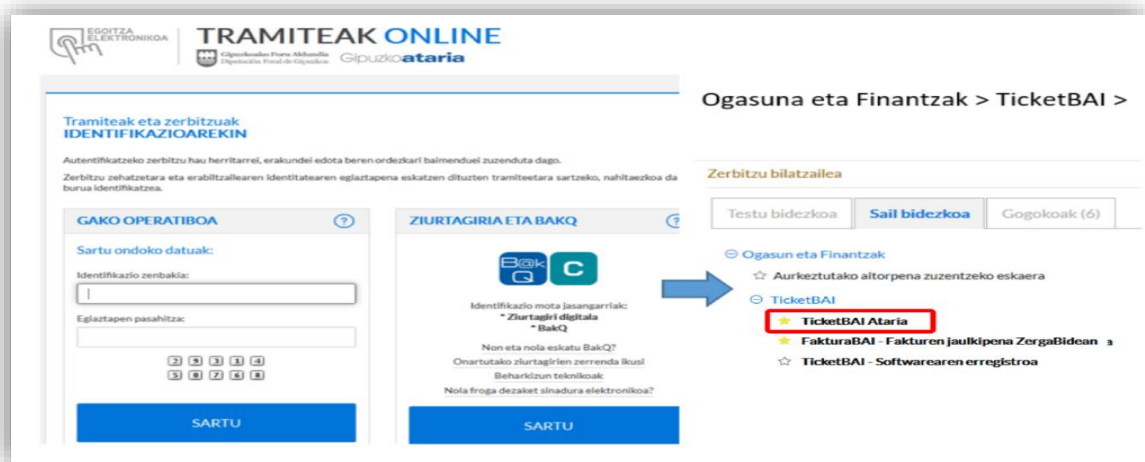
EGOITZA ELEKTRONIKOA

TRAMITEAK ONLINE

Gipuzkoako Foru Aldundia
Diputación Foral de Gipuzkoa

Gipuzkoaataria

Tramiteak eta zerbitzuak
IDENTIFIKAZIOAREKIN

Autentifikatzeko zerbitzu hau herritarrei, erakundei edota beren ordezkari baimenduei zuzenduta dago.

Zerbitzu zehatzetara eta erabiltzailearen identitatearen egiaztapena eskatzen dituzten tramiteetara sartzeko, nahitaezkoa da burua identifikatzea.

GAKO OPERATIBOA

?

Sartu ondoko datuak:

Identifikazio zenbakia:

Egiaztapen pasahitza:

2 9 3 1 4
5 0 7 6 8

SARTU

ZIURTAGIRIA ETA BAKQ

?

BakQ

C

Identifikazio mota jasangarriak:
* Ziurtagiri digitala
* BakQ

Non eta nola eskatu BakQ?

Onartutako ziurtagirien zerrenda ikusi

Beharkizun teknikoak

Nola froga dezaket sinadura elektronikoa?

SARTU

Ogasuna eta Finantzak > TicketBAI >

Zerbitzu bilatzailea

Testu bidezkoa

Sail bidezkoa

Gogokoak (6)

⊖ Ogasun eta Finantzak

☆ Aurkeztutako aitorpena zuzentzeko eskaera

⊖ TicketBAI

★ TicketBAI Ataria

★ FakturaBAI - Fakturen jaulkipena ZergaBidean

☆ TicketBAI - Softwarearen erregistroa